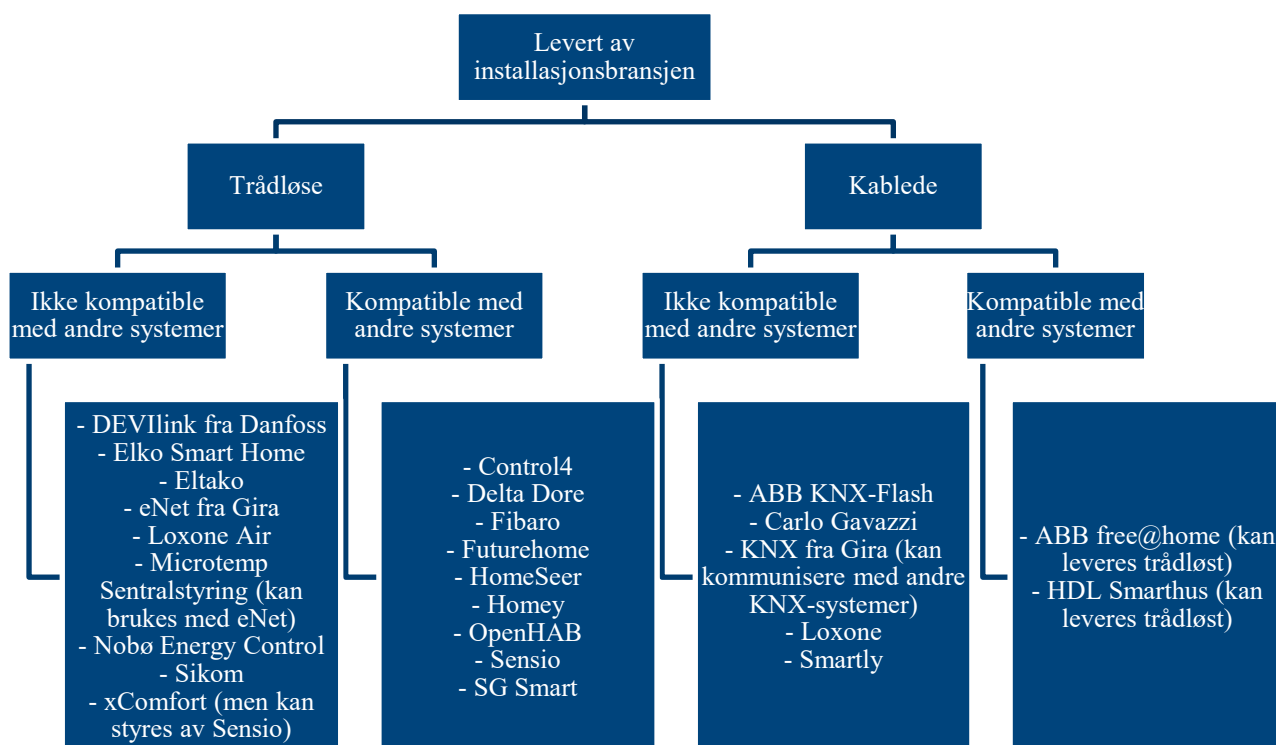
Levert av installasjonsbransjen

Trådløse

Kablede

Ikke kompatible med andre systemer

Kompatible med andre systemer

Ikke kompatible med andre systemer

Kompatible med andre systemer

- DEVIlink fra Danfoss
- Elko Smart Home
- Eltako
- eNet fra Gira
- Loxone Air
- Microtemp Sentralstyring (kan brukes med eNet)
- Nobø Energy Control
- Sikom
- xComfort (men kan styres av Sensio)

- Control4
- Delta Dore
- Fibaro
- Futurehome
- HomeSeer
- Homey
- OpenHAB
- Sensio
- SG Smart

- ABB KNX-Flash
- Carlo Gavazzi
- KNX fra Gira (kan kommunisere med andre KNX-systemer)
- Loxone
- Smartly

- ABB free@home (kan leveres trådløst)
- HDL Smarthus (kan leveres trådløst)